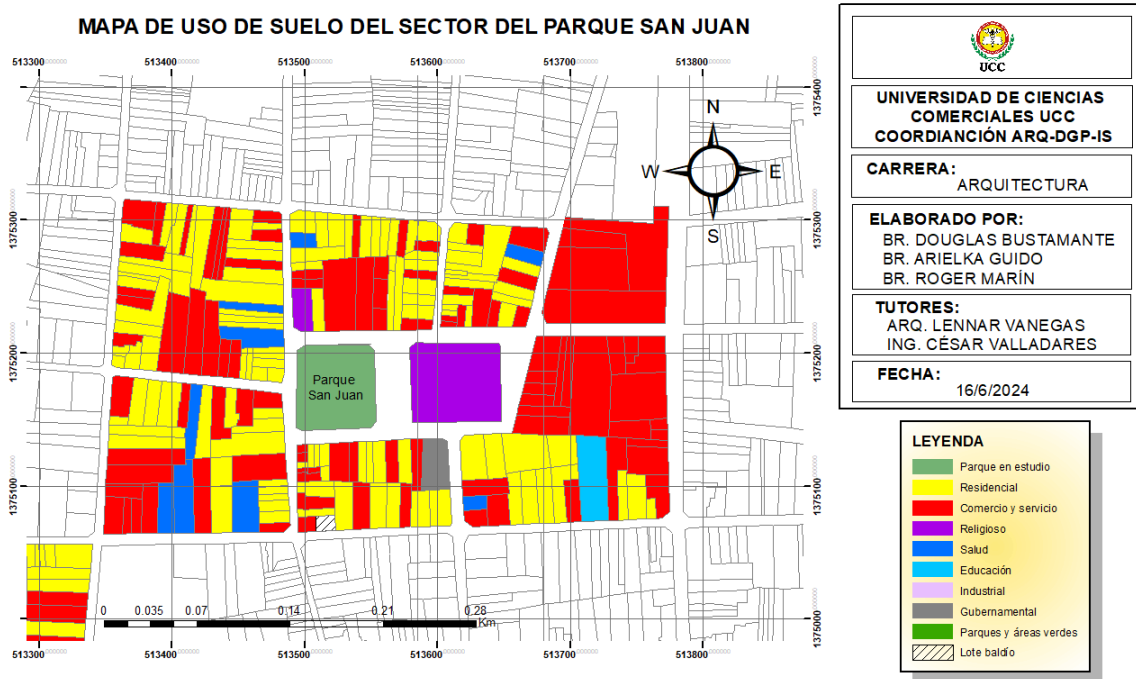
MAPA DE USO DE SUELO DEL SECTOR DEL PARQUE SAN JUAN

513300 513400 513500 513600 513700 513800

1375400 1375300 1375200 1375100 1375000

N
W E
S

Parque San Juan

0 0.035 0.07 0.14 0.21 0.28 Km

513300 513400 513500 513600 513700 513800

UCC

UNIVERSIDAD DE CIENCIAS COMERCIALES UCC
COORDIANCIÓN ARQ-DGP-IS

CARRERA:
ARQUITECTURA

ELABORADO POR:
BR. DOUGLAS BUSTAMANTE
BR. ARIELKA GUIDO
BR. ROGER MARÍN

TUTORES:
ARQ. LENNAR VANEGAS
ING. CÉSAR VALLADARES

FECHA:
16/6/2024

LEYENDA
Parque en estudio
Residencial
Comercio y servicio
Religioso
Salud
Educación
Industrial
Gubernamental
Parques y áreas verdes
Lote baldío